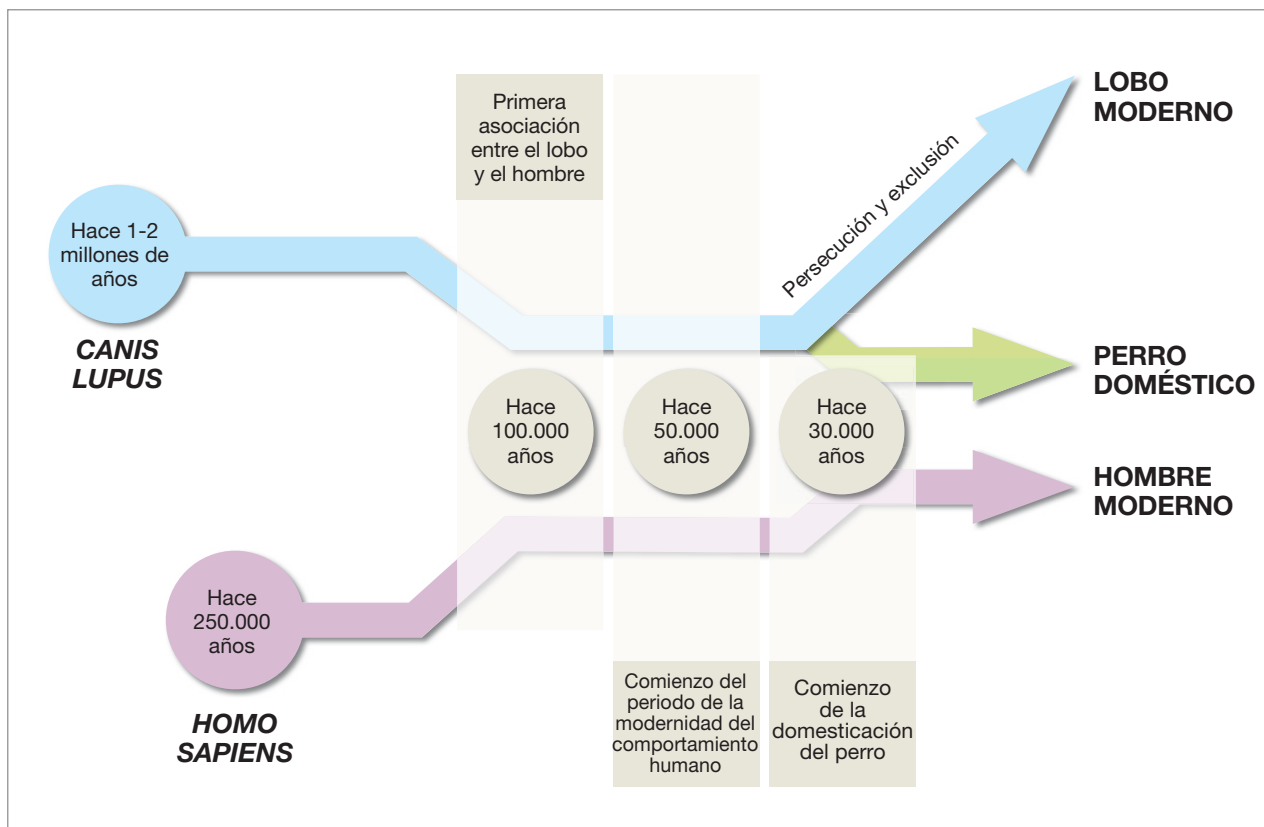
Primera asociación entre el lobo y el hombre

LOBO MODERNO

Persecución y exclusión

Hace 1-2 millones de años

CANIS LUPUS

PERRO DOMÉSTICO

Hace 100.000 años

Hace 50.000 años

Hace 30.000 años

HOMBRE MODERNO

Hace 250.000 años

HOMO SAPIENS

Comienzo del periodo de la modernidad del comportamiento humano

Comienzo de la domesticación del perro